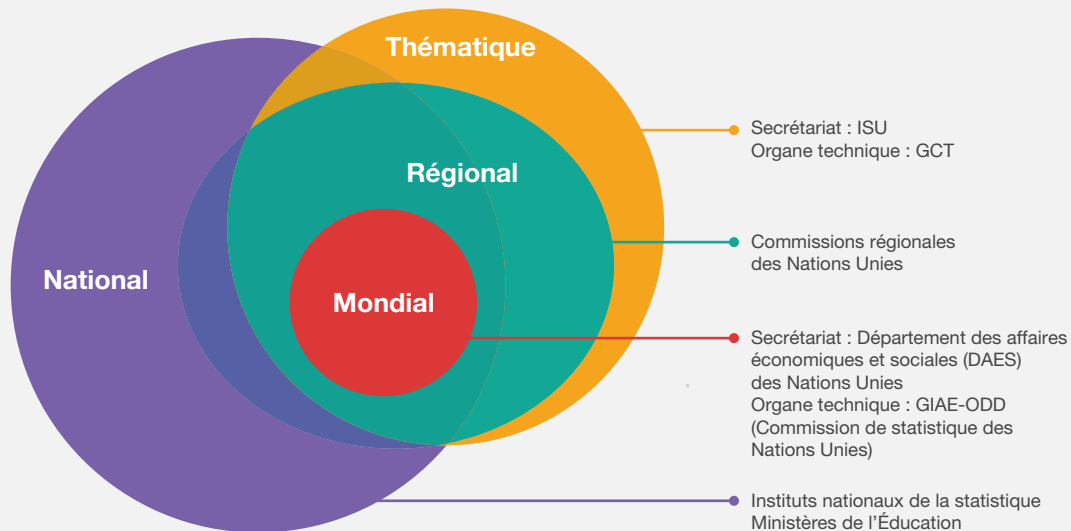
Thématique

Régional

National

Mondial

Secrétariat : ISU
Organe technique : GCT

Commissions régionales des Nations Unies

Secrétariat : Département des affaires économiques et sociales (DAES) des Nations Unies
Organe technique : GIAE-ODD (Commission de statistique des Nations Unies)

Instituts nationaux de la statistique
Ministères de l'Éducation